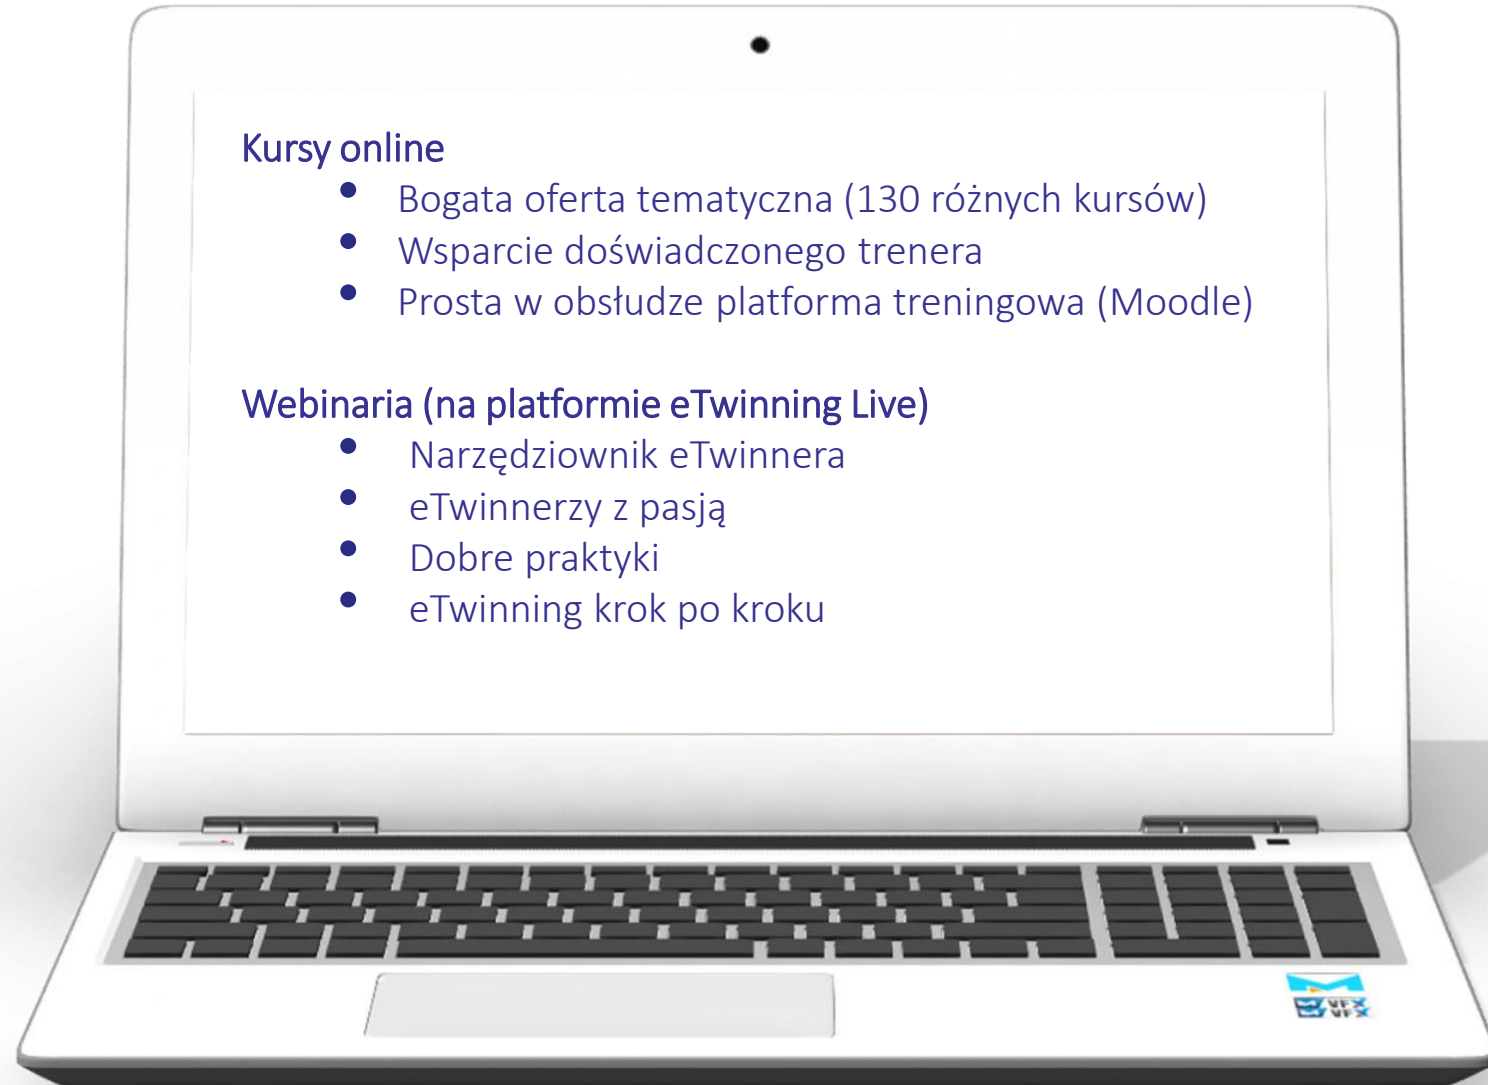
Kursy online

- Bogata oferta tematyczna (130 różnych kursów)
- Wsparcie doświadczonego trenera
- Prosta w obsłudze platforma treningowa (Moodle)

Webinaria (na platformie eTwinning Live)

- Narzędziownik eTwinnera
- eTwinnerzy z pasją
- Dobre praktyki
- eTwinning krok po kroku